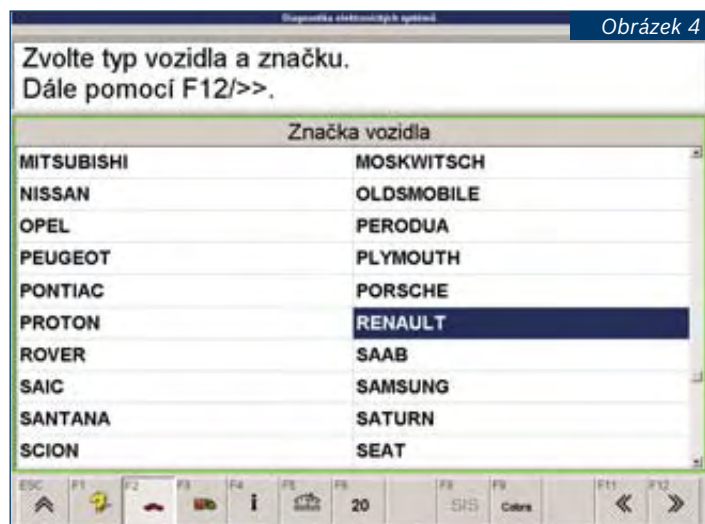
Diagnostika elektronických systémů

Obrázek 4

Zvolte typ vozidla a značku.
Dále pomocí F12/>>.

| Značka vozidla | |
|---|---|
| MITSUBISHI | MOSKWITSCH |
| NISSAN | OLDSMOBILE |
| OPEL | PERODUA |
| PEUGEOT | PLYMOUTH |
| PONTIAC | PORSCHE |
| PROTON | RENAULT |
| ROVER | SAAB |
| SAIC | SAMSUNG |
| SANTANA | SATURN |
| SCION | SEAT |

ESC F1 F2 F3 F4 F5 F6 20 F8 SIS F9 Cobra F11 « F12 »